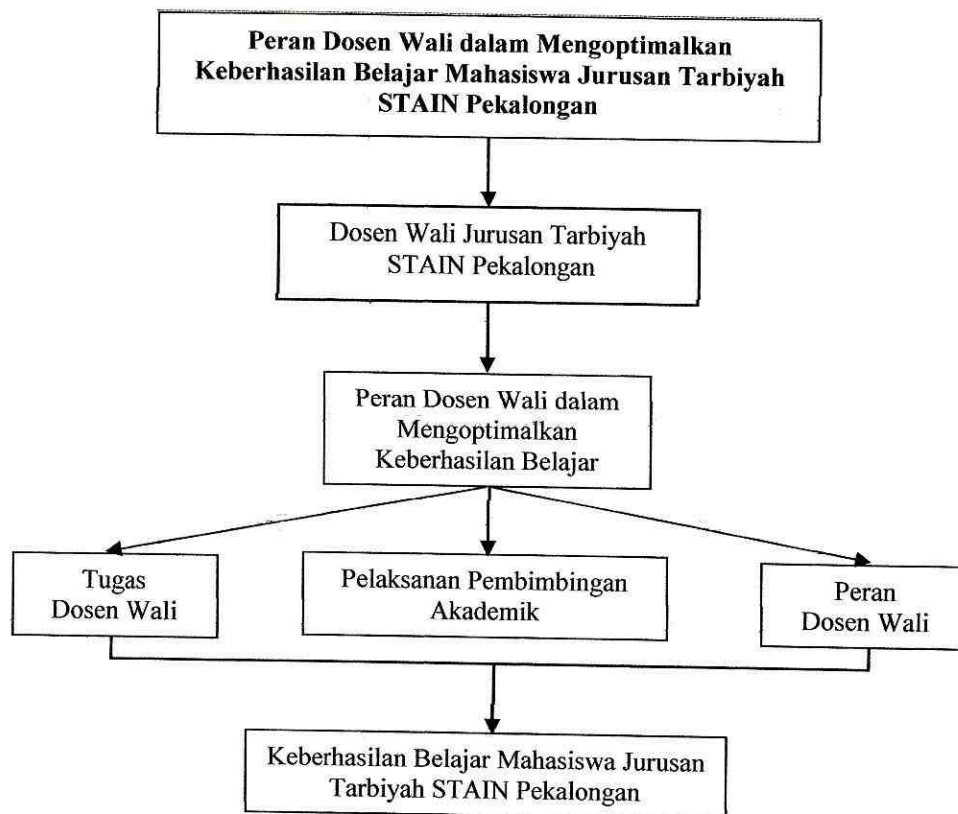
Peran Dosen Wali dalam Mengoptimalkan Keberhasilan Belajar Mahasiswa Jurusan Tarbiyah STAIN Pekalongan

Dosen Wali Jurusan Tarbiyah STAIN Pekalongan

Peran Dosen Wali dalam Mengoptimalkan Keberhasilan Belajar

Tugas Dosen Wali

Pelaksanan Pembimbingan Akademik

Peran Dosen Wali

Keberhasilan Belajar Mahasiswa Jurusan Tarbiyah STAIN Pekalongan